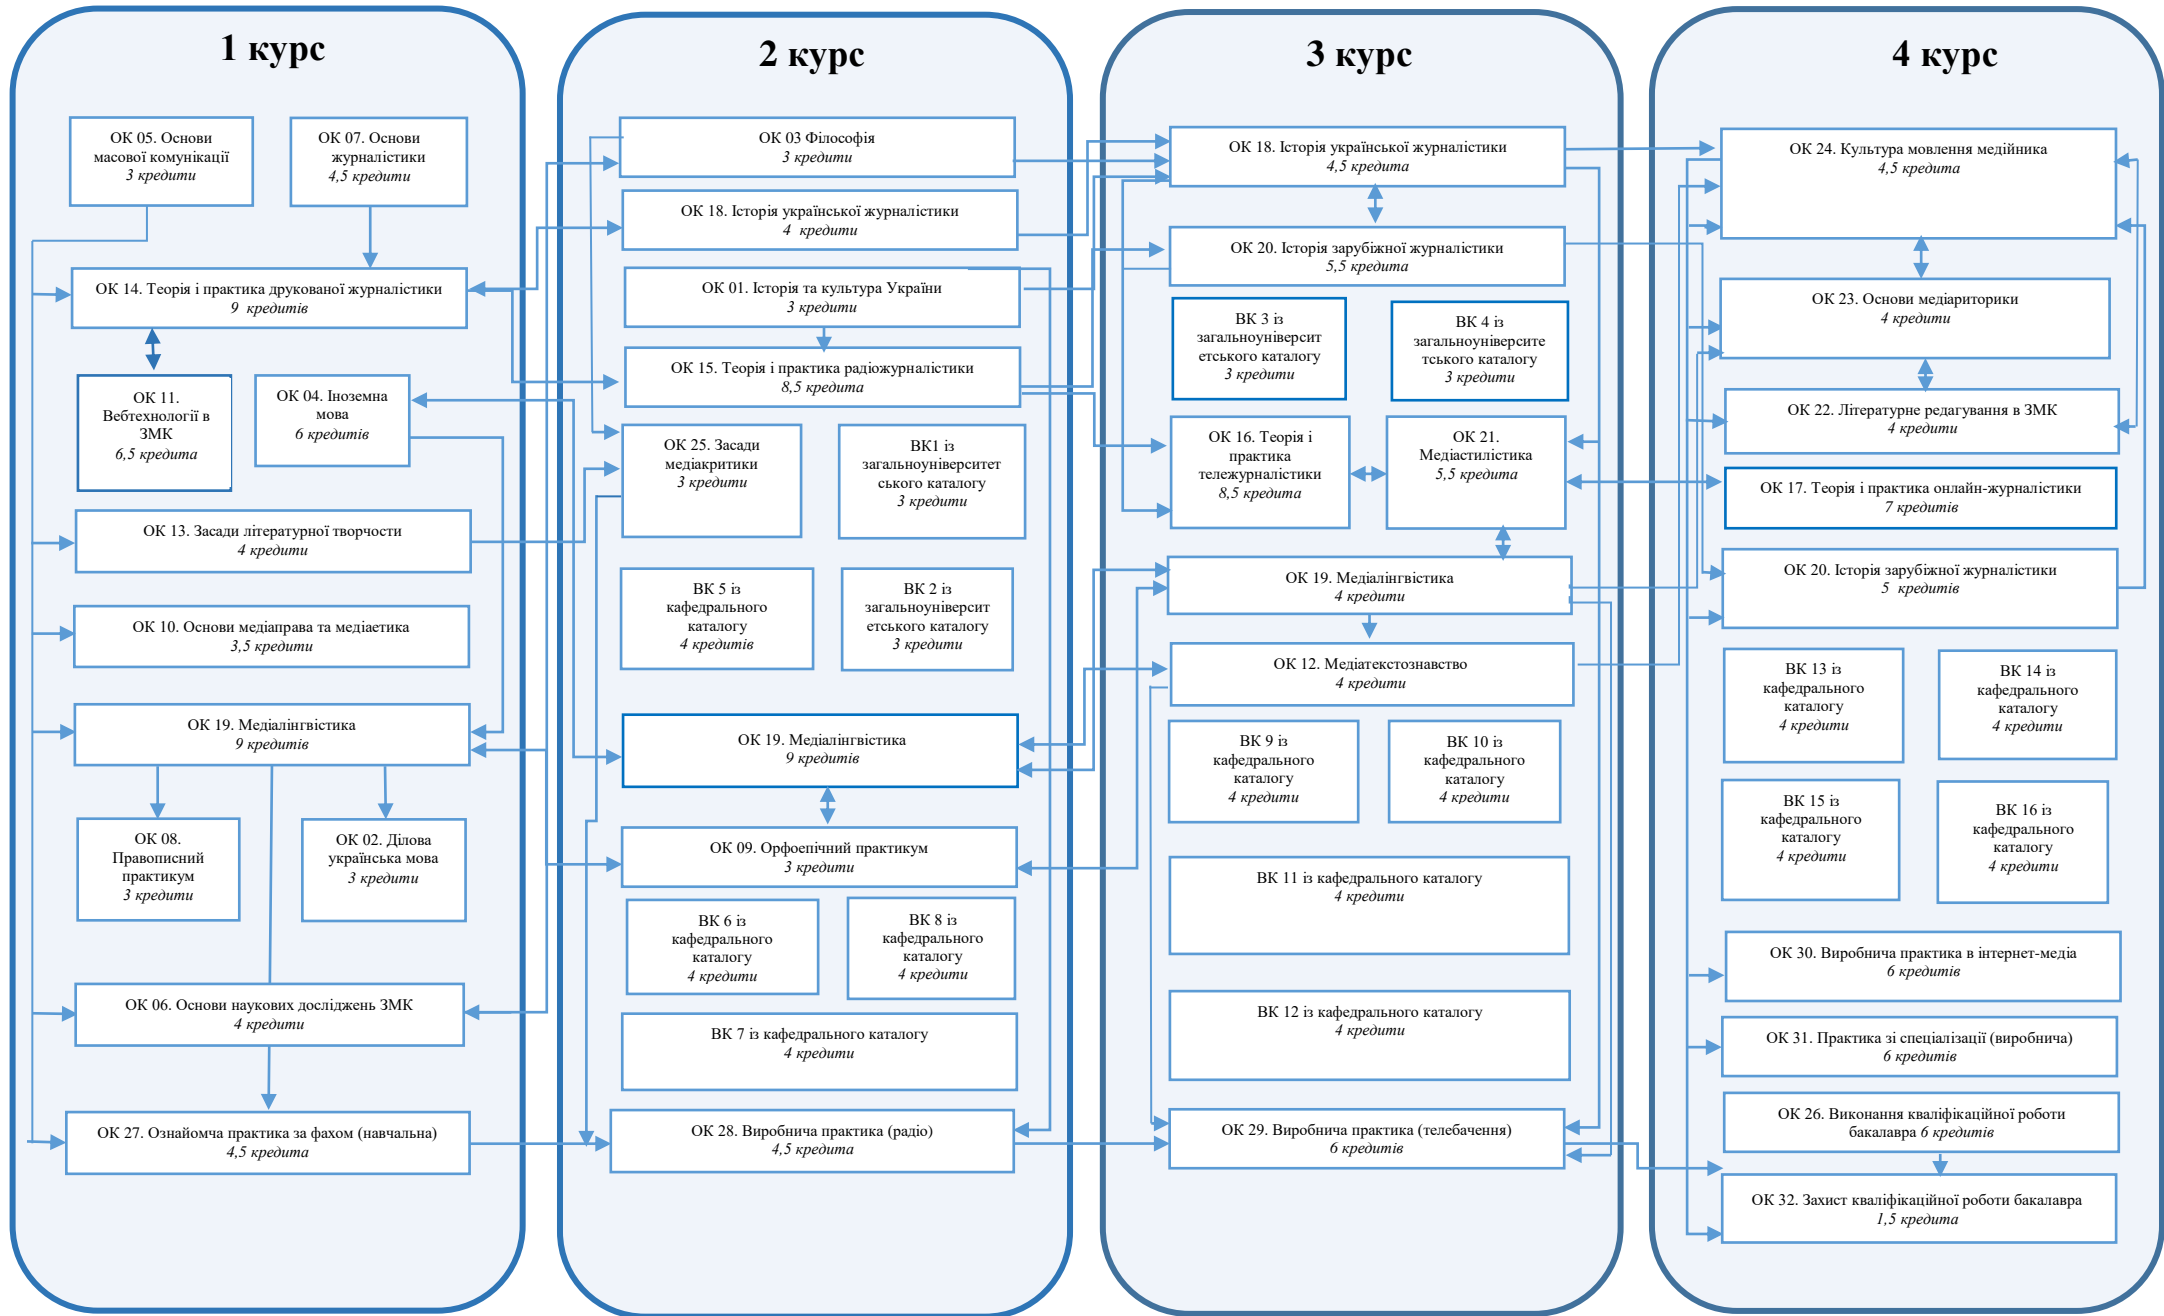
1 курс

ОК 05. Основи масової комунікації
3 кредити

ОК 07. Основи журналістики
4,5 кредити

ОК 14. Теорія і практика друкованої журналістики
9 кредитів

ОК 11. Вебтехнології в ЗМК
6,5 кредита

ОК 04. Іноземна мова
6 кредитів

ОК 13. Засади літературної творчості
4 кредити

ОК 10. Основи медіаправа та медіаетика
3,5 кредити

ОК 19. Медіалінгвістика
9 кредитів

ОК 08. Правописний практикум
3 кредити

ОК 02. Ділова українська мова
3 кредити

ОК 06. Основи наукових досліджень ЗМК
4 кредити

ОК 27. Ознайомча практика за фахом (навчальна)
4,5 кредита

2 курс

ОК 03 Філософія
3 кредити

ОК 18. Історія української журналістики
4 кредити

ОК 01. Історія та культура України
3 кредити

ОК 15. Теорія і практика радіожурналістики
8,5 кредита

ОК 25. Засади медіакритики
3 кредити

ВК1 із загальноуніверситетського каталогу
3 кредити

ВК 5 із кафедрального каталогу
4 кредитів

ВК 2 із загальноуніверситетського каталогу
3 кредити

ОК 19. Медіалінгвістика
9 кредитів

ОК 09. Орфоепічний практикум
3 кредити

ВК 6 із кафедрального каталогу
4 кредити

ВК 8 із кафедрального каталогу
4 кредити

ВК 7 із кафедрального каталогу
4 кредити

ОК 28. Виробнича практика (радіо)
4,5 кредита

3 курс

ОК 18. Історія української журналістики
4,5 кредита

ОК 20. Історія зарубіжної журналістики
5,5 кредита

ВК 3 із загальноуніверситетського каталогу
3 кредити

ВК 4 із загальноуніверситетського каталогу
3 кредити

ОК 16. Теорія і практика тележурналістики
8,5 кредита

ОК 21. Медіастилістика
5,5 кредита

ОК 19. Медіалінгвістика
4 кредити

ОК 12. Медіатекстознавство
4 кредити

ВК 9 із кафедрального каталогу
4 кредити

ВК 10 із кафедрального каталогу
4 кредити

ВК 11 із кафедрального каталогу
4 кредити

ВК 12 із кафедрального каталогу
4 кредити

ОК 29. Виробнича практика (телебачення)
6 кредитів

4 курс

ОК 24. Культура мовлення медійника
4,5 кредита

ОК 23. Основи медіариторики
4 кредити

ОК 22. Літературне редагування в ЗМК
4 кредити

ОК 17. Теорія і практика онлайн-журналістики
7 кредитів

ОК 20. Історія зарубіжної журналістики
5 кредитів

ВК 13 із кафедрального каталогу
4 кредити

ВК 14 із кафедрального каталогу
4 кредити

ВК 15 із кафедрального каталогу
4 кредити

ВК 16 із кафедрального каталогу
4 кредити

ОК 30. Виробнича практика в інтернет-медіа
6 кредитів

ОК 31. Практика зі спеціалізації (виробнича)
6 кредитів

ОК 26. Виконання кваліфікаційної роботи бакалавра 6 кредитів

ОК 32. Захист кваліфікаційної роботи бакалавра
1,5 кредита